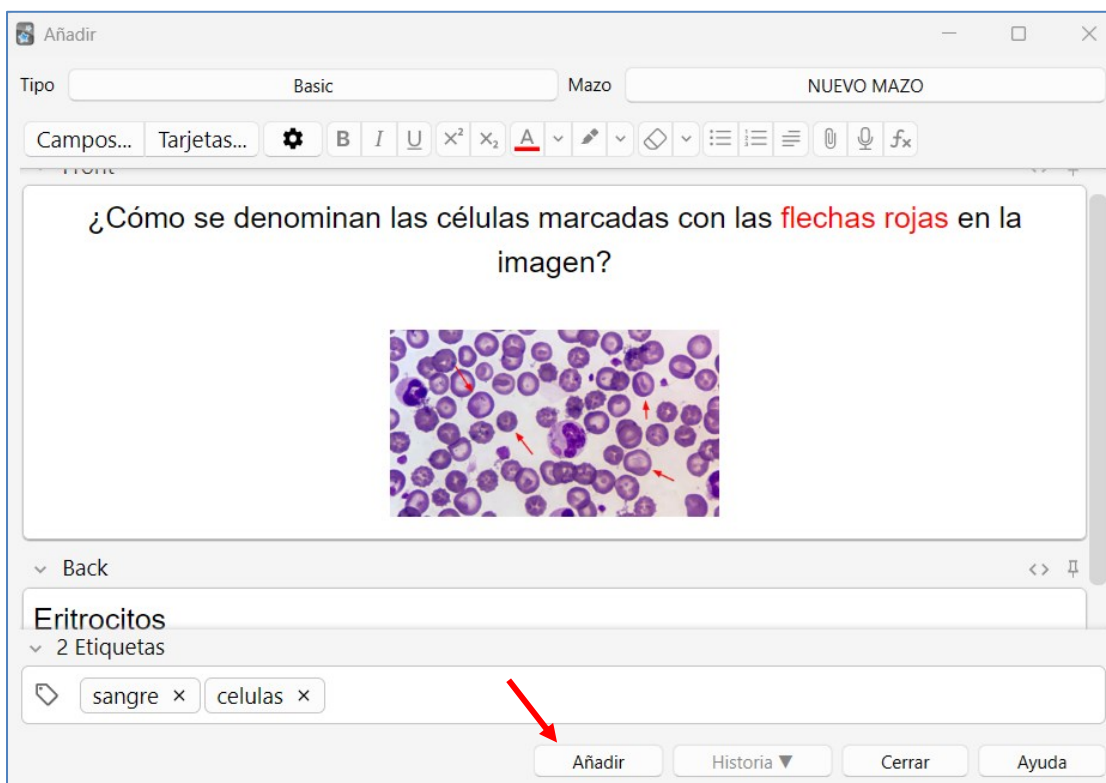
Añadir

Tipo Basic Mazo NUEVO MAZO

Campos... Tarjetas... B I U $x^2$ $x_2$ A

Front

¿Cómo se denominan las células marcadas con las flechas rojas en la imagen?

Back

Eritrocitos

2 Etiquetas

sangre × celulas ×

Añadir Historia ▼ Cerrar Ayuda